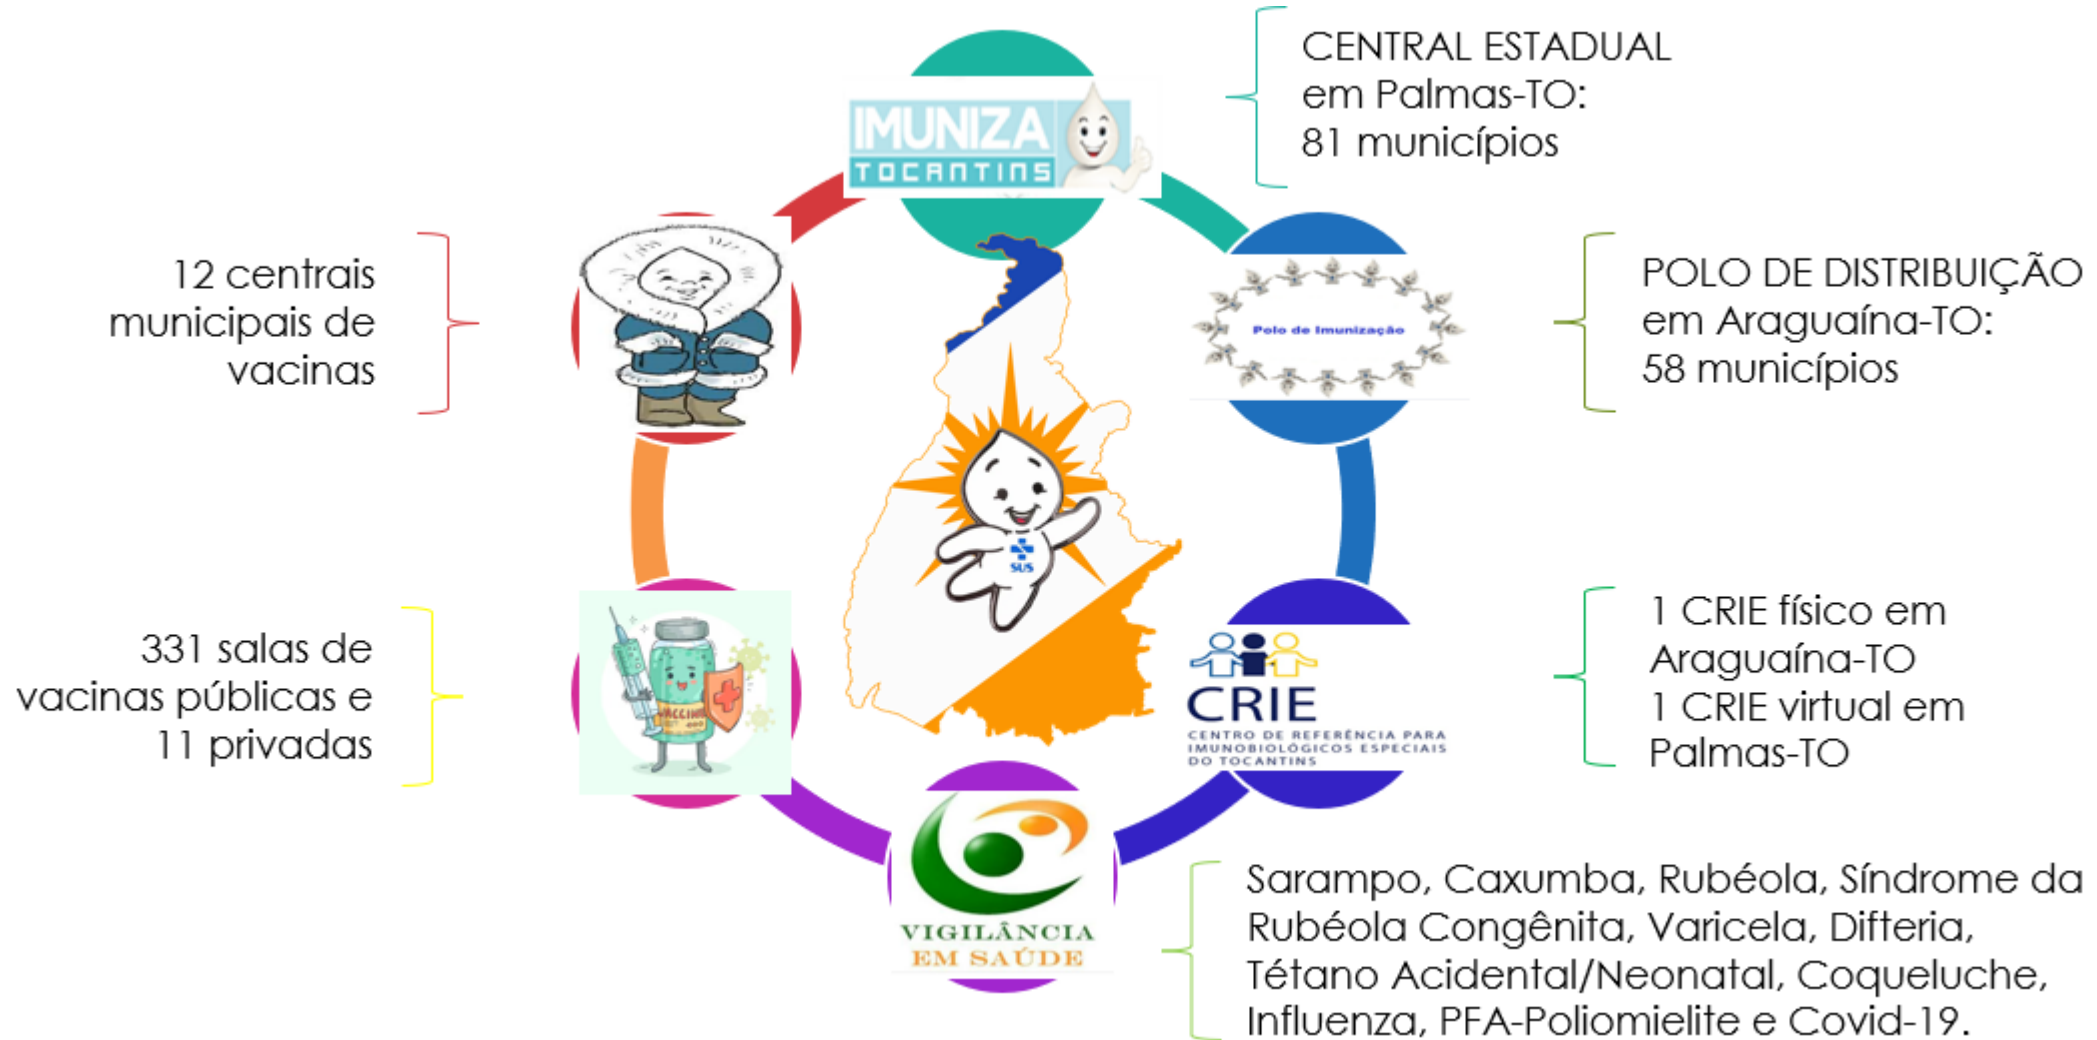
IMUNIZA TOCANTINS

CENTRAL ESTADUAL em Palmas-TO: 81 municípios

12 centrais municipais de vacinas

Polo de Imunização

POLO DE DISTRIBUIÇÃO em Araguaína-TO: 58 municípios

SUS

331 salas de vacinas públicas e 11 privadas

VACCINE

CRIE
CENTRO DE REFERÊNCIA PARA IMUNOBIOLÓGICOS ESPECIAIS DO TOCANTINS

1 CRIE físico em Araguaína-TO
1 CRIE virtual em Palmas-TO

VIGILÂNCIA EM SAÚDE

Sarampo, Caxumba, Rubéola, Síndrome da Rubéola Congênita, Varicela, Difteria, Tétano Acidental/Neonatal, Coqueluche, Influenza, PFA-Poliomielite e Covid-19.